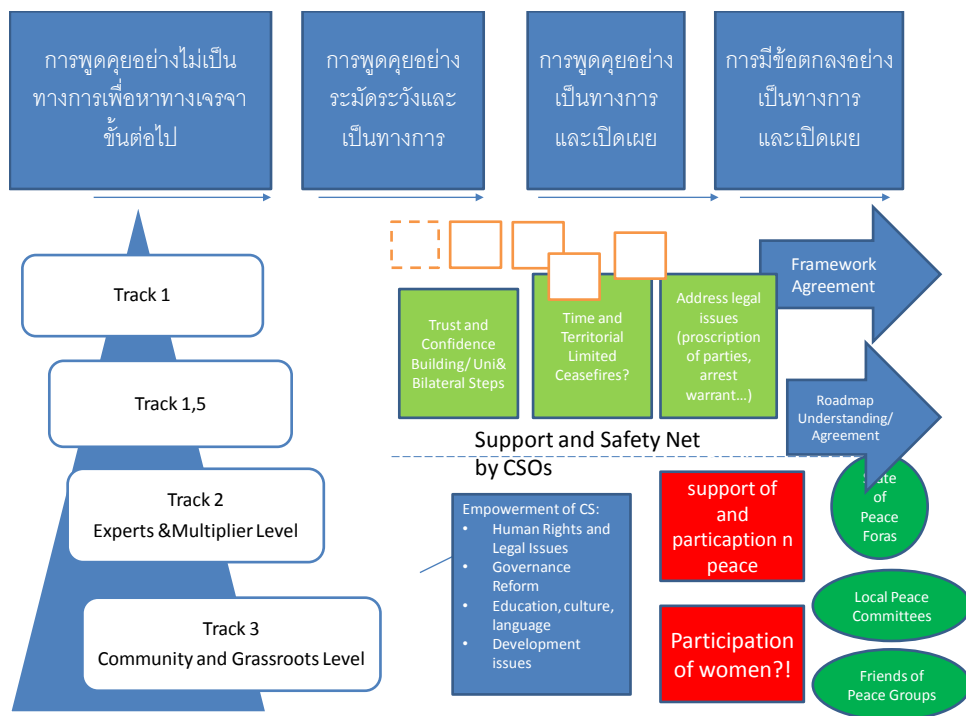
การพูดคุยอย่างไม่เป็นทางการเพื่อหาทางเจรจาขั้นต่อไป

การพูดคุยอย่างระมัดระวังและเป็นทางการ

การพูดคุยอย่างเป็นทางการและเปิดเผย

การมีข้อตกลงอย่างเป็นทางการและเปิดเผย

Track 1

Track 1,5

Track 2
Experts &Multiplier Level

Track 3
Community and Grassroots Level

Trust and Confidence Building/ Uni& Bilateral Steps

Time and Territorial Limited Ceasefires?

Address legal issues (proscription of parties, arrest warrant...)

Framework Agreement

Roadmap Understanding/ Agreement

Support and Safety Net by CSOs

Empowerment of CS:
• Human Rights and Legal Issues
• Governance Reform
• Education, culture, language
• Development issues

support of and particaption n peace

Participation of women?!

State of Peace Foras

Local Peace Committees

Friends of Peace Groups